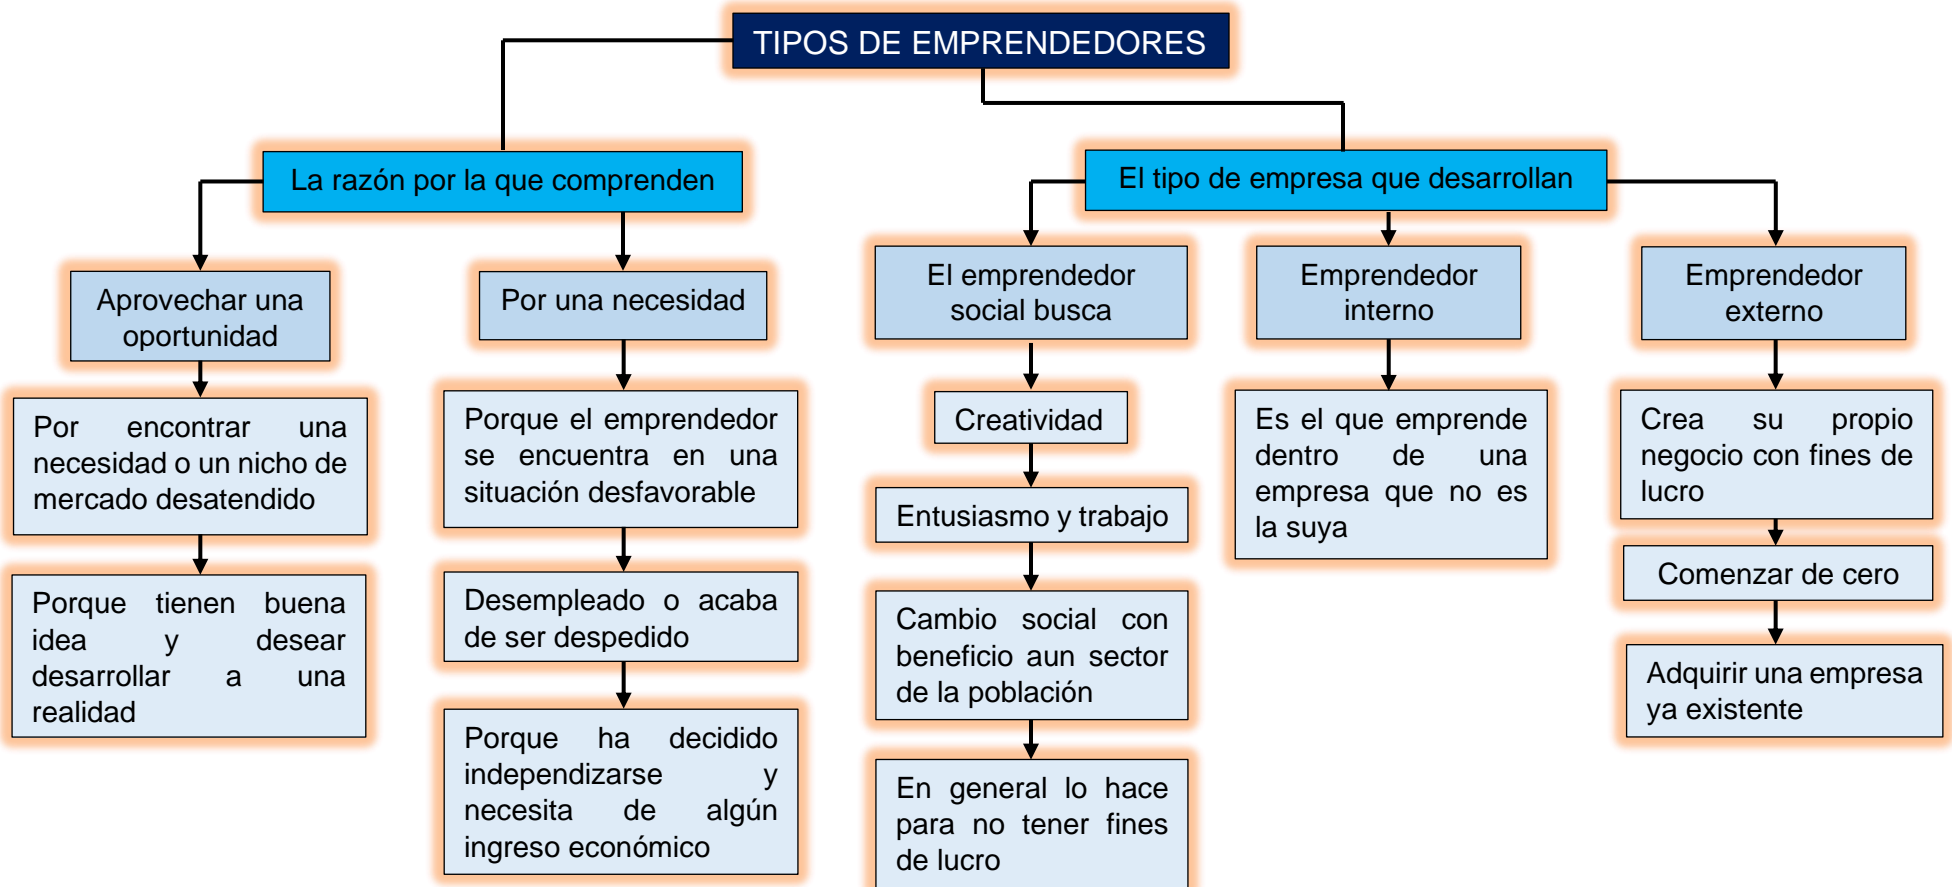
TIPOS DE EMPRENDEDORES

La razón por la que comprenden

Aprovechar una oportunidad

Por encontrar una necesidad o un nicho de mercado desatendido

Porque tienen buena idea y desear desarrollar a una realidad

Por una necesidad

Porque el emprendedor se encuentra en una situación desfavorable

Desempleado o acaba de ser despedido

Porque ha decidido independizarse y necesita de algún ingreso económico

El tipo de empresa que desarrollan

El emprendedor social busca

Creatividad

Entusiasmo y trabajo

Cambio social con beneficio aun sector de la población

En general lo hace para no tener fines de lucro

Emprendedor interno

Es el que emprende dentro de una empresa que no es la suya

Emprendedor externo

Crea su propio negocio con fines de lucro

Comenzar de cero

Adquirir una empresa ya existente